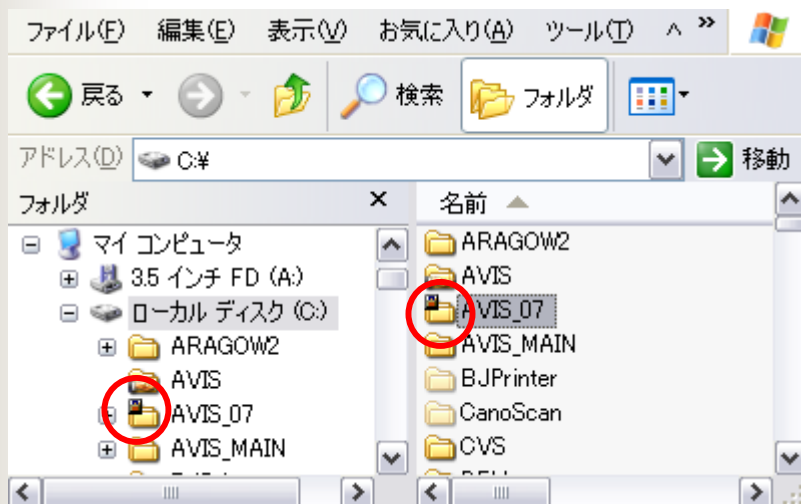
ファイル(F) 編集(E) 表示(V) お気に入り(A) ツール(T) ヘ »

戻る 検索 フォルダ

アドレス(D) C:¥ 移動

フォルダ ×

マイ コンピュータ
3.5 インチ FD (A:)
ローカル ディスク (C:)
ARAGOW2
AVIS
AVIS_07
AVIS_MAIN

名前
ARAGOW2
AVIS
AVIS_07
AVIS_MAIN
BJPrinter
CanoScan
CVS
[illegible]